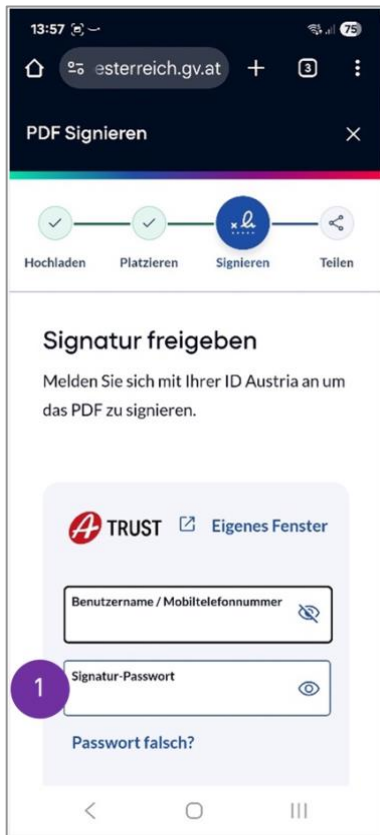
13:57

75

esterreich.gv.at

3

PDF Signieren

Hochladen

Platzieren

Signieren

Teilen

Signatur freigeben

Melden Sie sich mit Ihrer ID Austria an um das PDF zu signieren.

A TRUST

Eigenes Fenster

Benutzername / Mobiltelefonnummer

1

Signatur-Passwort

Passwort falsch?